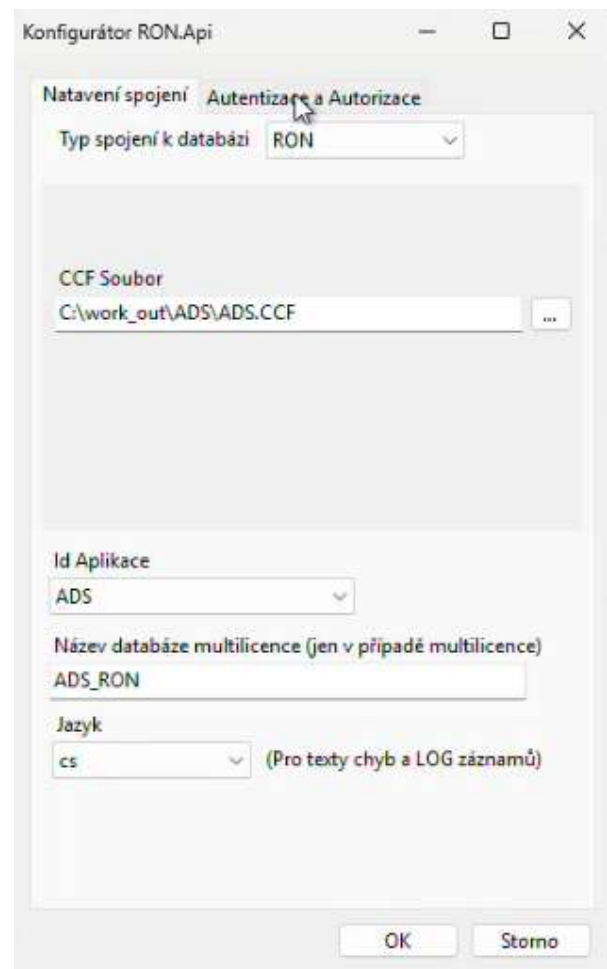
Konfigurátor RON.Api

Natavení spojení Autentizace a Autorizace

Typ spojení k databázi RON

CCF Soubor
C:\work_out\ADS\ADS.CCF ...

Id Aplikace
ADS

Název databáze multilicence (jen v případě multilicence)
ADS_RON

Jazyk
cs (Pro texty chyb a LOG záznamů)

OK Storno